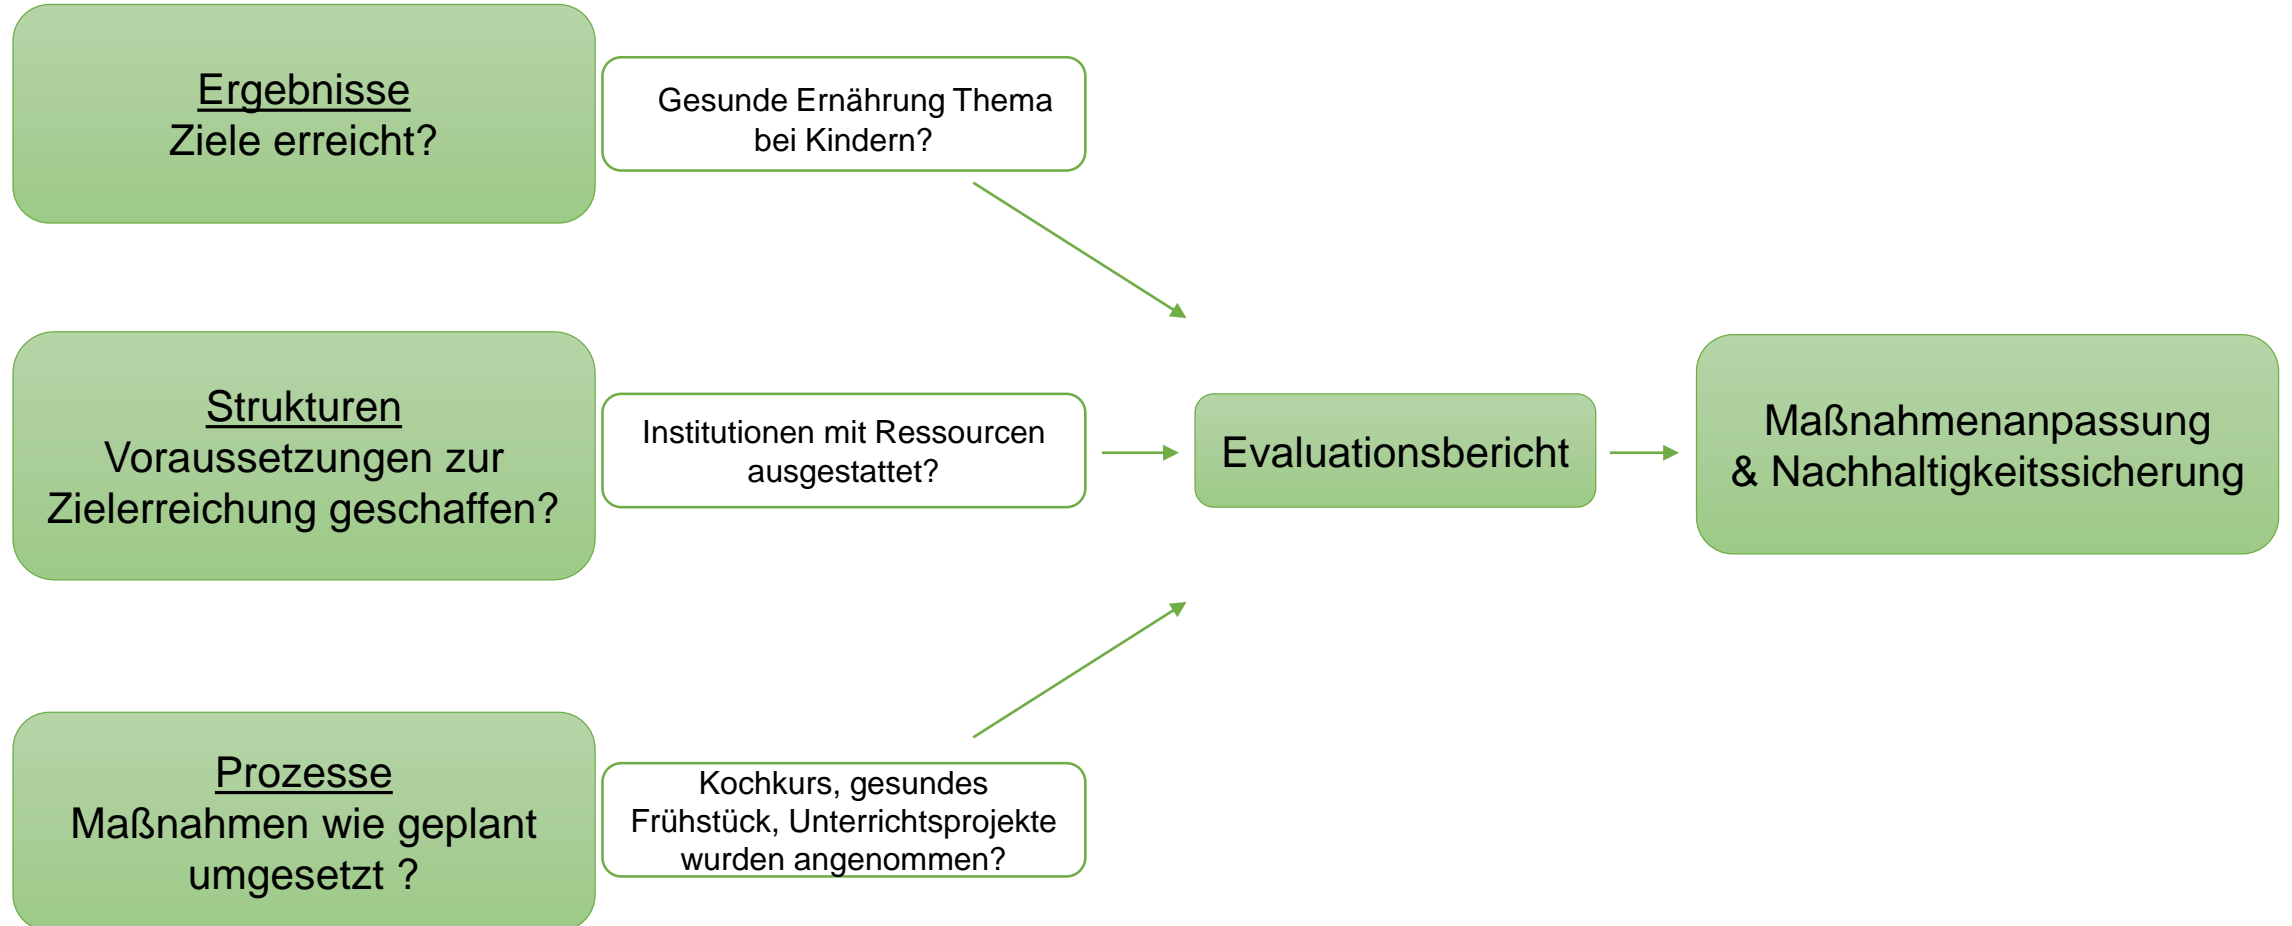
Ergebnisse
Ziele erreicht?

Gesunde Ernährung Thema bei Kindern?

Strukturen
Voraussetzungen zur Zielerreichung geschaffen?

Institutionen mit Ressourcen ausgestattet?

Evaluationsbericht

Maßnahmenanpassung & Nachhaltigkeitssicherung

Prozesse
Maßnahmen wie geplant umgesetzt ?

Kochkurs, gesundes Frühstück, Unterrichtsprojekte wurden angenommen?